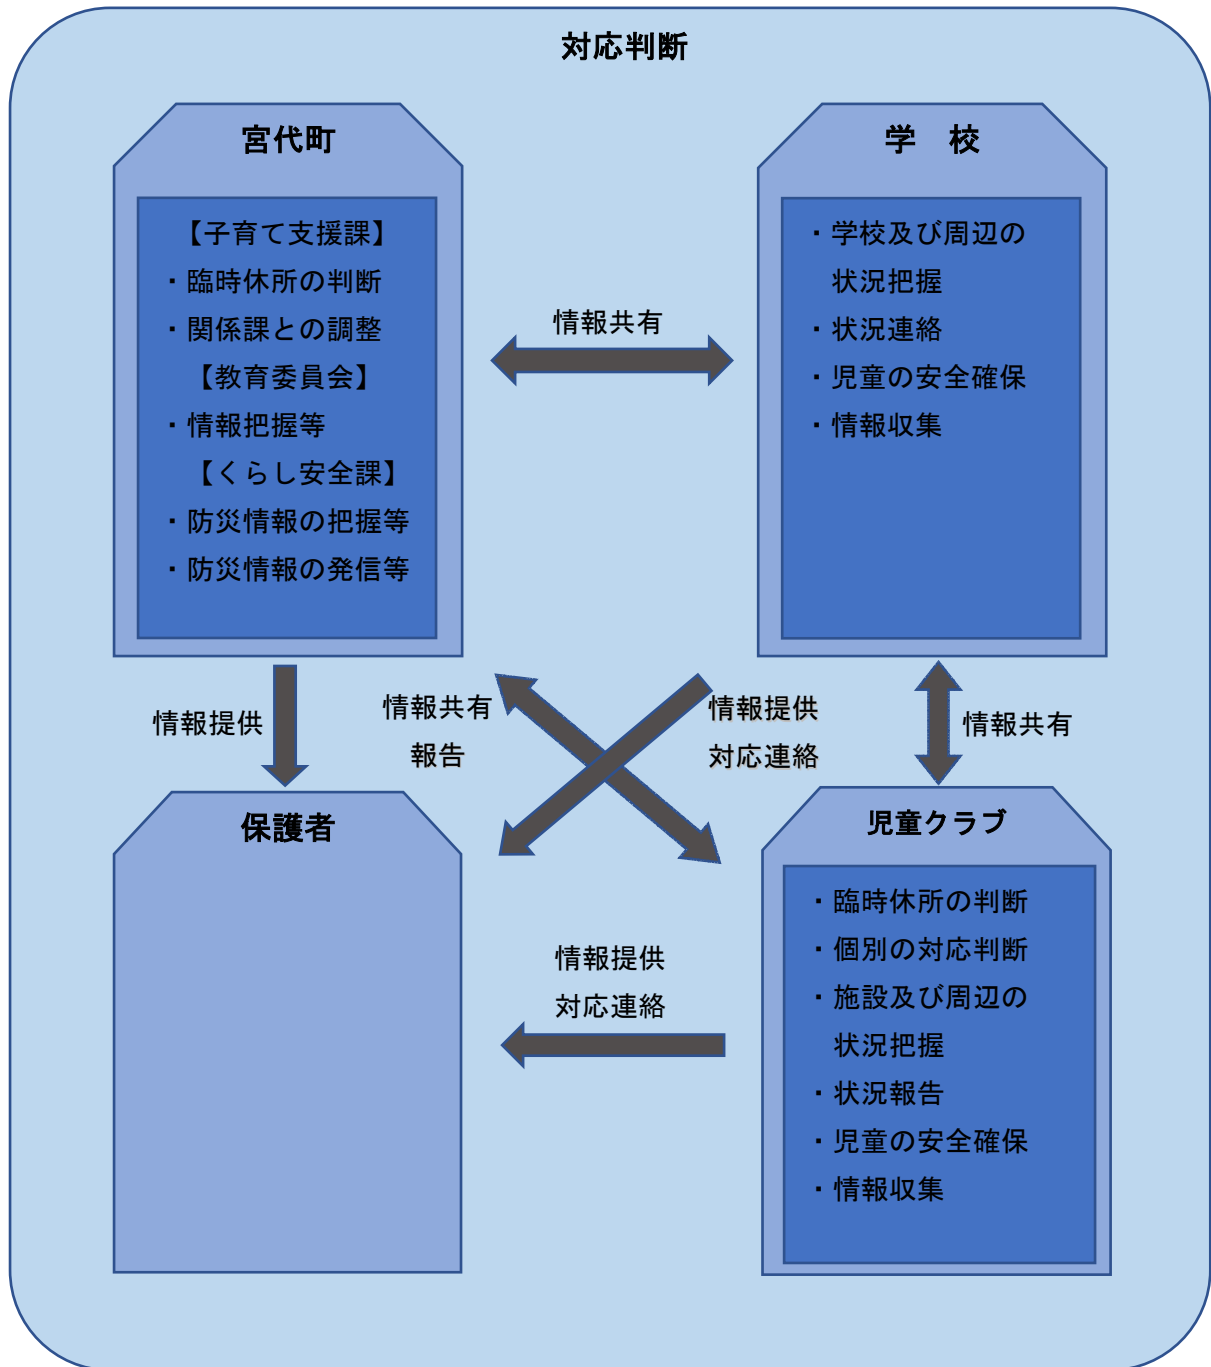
対応判断

宮代町

【子育て支援課】
・臨時休所の判断
・関係課との調整
【教育委員会】
・情報把握等
【くらし安全課】
・防災情報の把握等
・防災情報の発信等

学　校

・学校及び周辺の状況把握
・状況連絡
・児童の安全確保
・情報収集

情報共有

情報提供

情報共有
報告

情報提供
対応連絡

情報共有

保護者

児童クラブ

・臨時休所の判断
・個別の対応判断
・施設及び周辺の状況把握
・状況報告
・児童の安全確保
・情報収集

情報提供
対応連絡